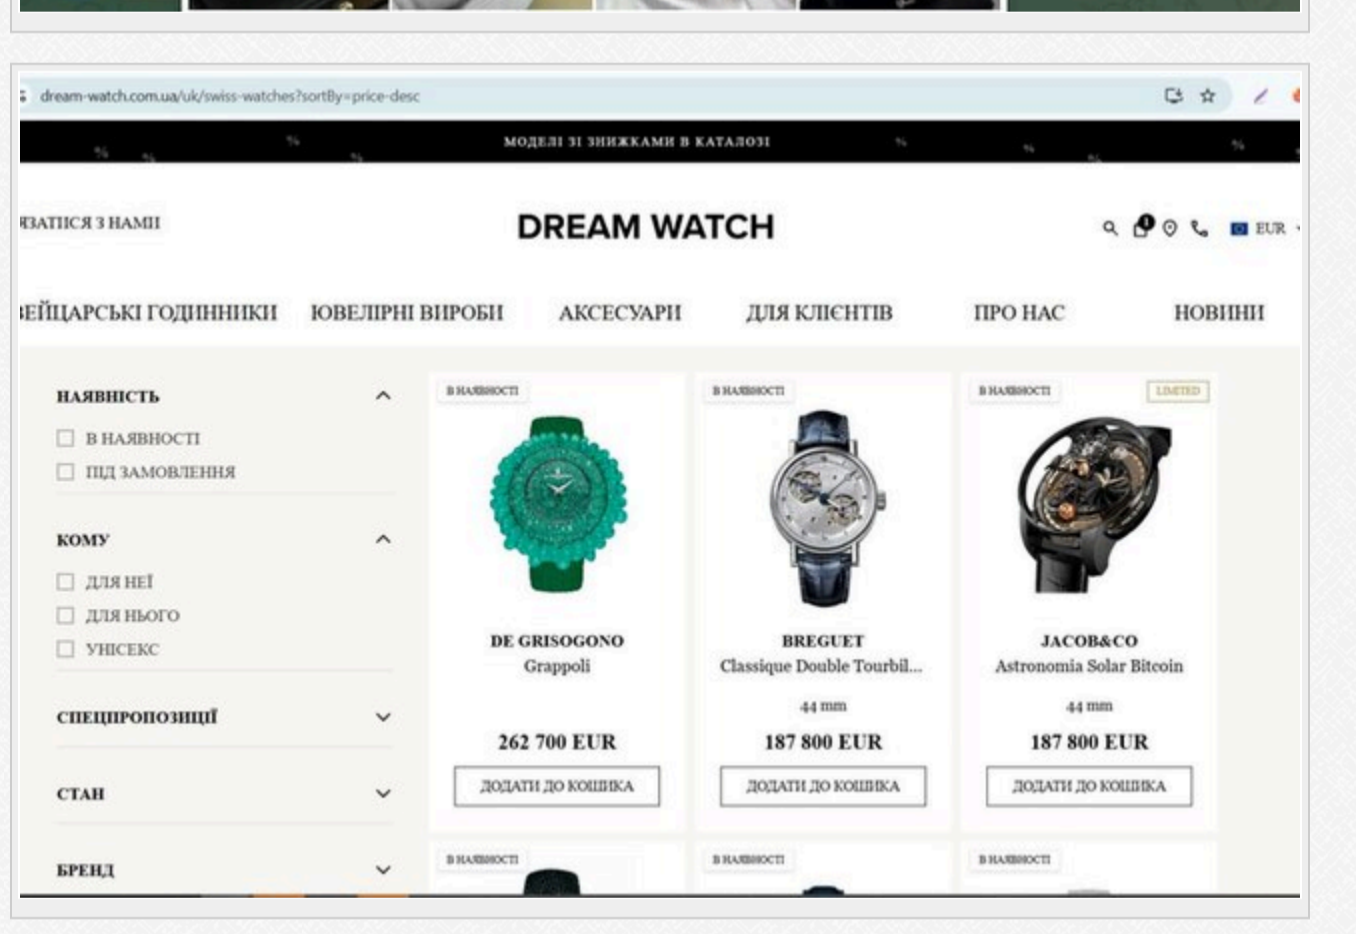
dream-watch.com.ua/uk/swiss-watches?sortBy=price-desc

МОДЕЛІ ЗІ ЗНИЖКАМИ В КАТАЛОЗІ

ЯЗАТИСЯ З НАМИ

DREAM WATCH

EUR

ЕЙЦАРСЬКІ ГОДИННИКИ ЮВЕЛІРНІ ВИРОБИ АКСЕСУАРИ ДЛЯ КЛІЄНТІВ ПРО НАС НОВИНИ

НАЯВНІСТЬ

В НАЯВНОСТІ

ПІД ЗАМОВЛЕННЯ

КОМУ

ДЛЯ НЕЇ

ДЛЯ НЬОГО

УНІСЕКС

СПЕЦПРОПОЗИЦІЇ

СТАН

БРЕНД

В НАЯВНОСТІ

DE GRISOGONO
Grappoli

262 700 EUR

ДОДАТИ ДО КОШИКА

В НАЯВНОСТІ

BREGUET
Classique Double Tourbil...

44 mm

187 800 EUR

ДОДАТИ ДО КОШИКА

В НАЯВНОСТІ

LIMITED

JACOB&CO
Astronomia Solar Bitcoin

44 mm

187 800 EUR

ДОДАТИ ДО КОШИКА

В НАЯВНОСТІ

В НАЯВНОСТІ

В НАЯВНОСТІ